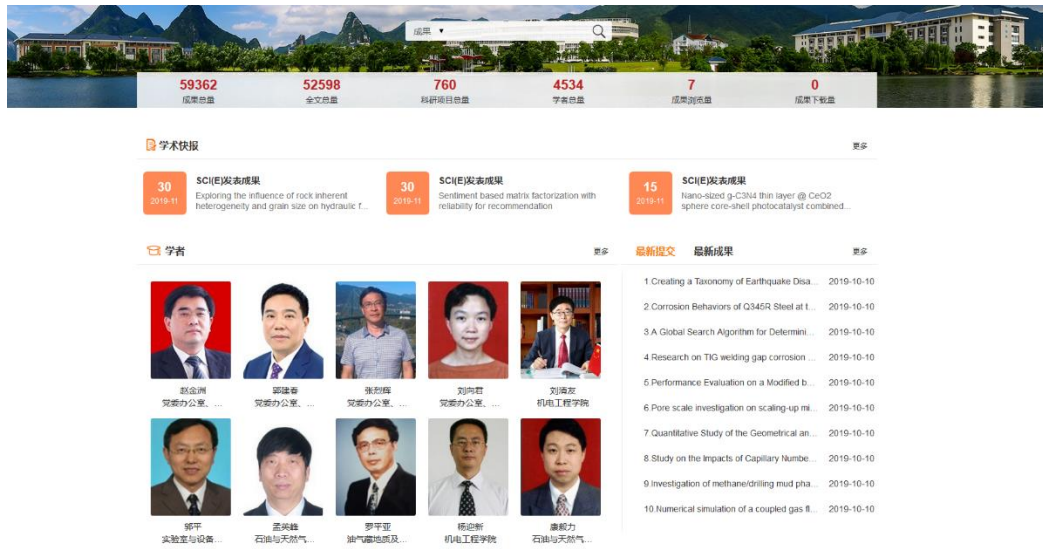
成果 ▾

59362
成果总量

52598
全文总量

760
科研项目总量

4534
学者总量

7
成果浏览量

0
成果下载量

学术快报

更多

30
2019-11
SCI(E)发表成果
Exploring the influence of rock inherent heterogeneity and grain size on hydraulic f...

30
2019-11
SCI(E)发表成果
Sentiment based matrix factorization with reliability for recommendation

15
2019-11
SCI(E)发表成果
Nano-sized g-C3N4 thin layer @ CeO2 sphere core-shell photocatalyst combined...

学者

更多

赵金洲
党委办公室、...

郭建春
党委办公室、...

张烈辉
党委办公室、...

刘向君
党委办公室、...

刘清友
机电工程学院

郭平
实验室与设备...

孟英峰
石油与天然气...

罗平亚
油气藏地质及...

杨迎新
机电工程学院

康毅力
石油与天然气...

最新提交

最新成果

更多

1.Creating a Taxonomy of Earthquake Disa... 2019-10-10
2.Corrosion Behaviors of Q345R Steel at t... 2019-10-10
3.A Global Search Algorithm for Determini... 2019-10-10
4.Research on TIG welding gap corrosion ... 2019-10-10
5.Performance Evaluation on a Modified b... 2019-10-10
6.Pore scale investigation on scaling-up mi... 2019-10-10
7.Quantitative Study of the Geometrical an... 2019-10-10
8.Study on the Impacts of Capillary Numbe... 2019-10-10
9.Investigation of methane/drilling mud pha... 2019-10-10
10.Numerical simulation of a coupled gas fl... 2019-10-10